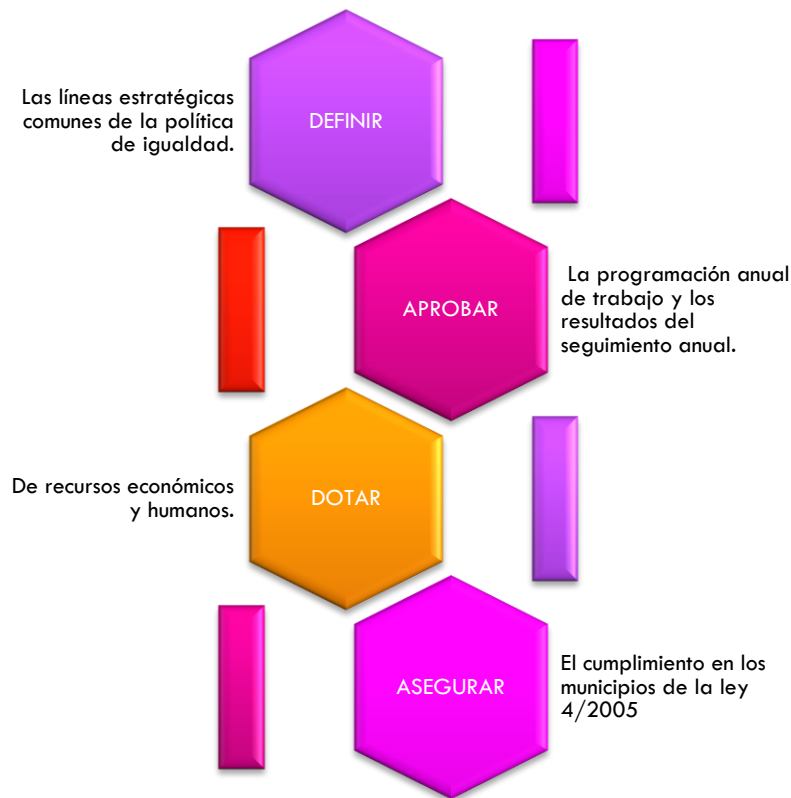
Las líneas estratégicas comunes de la política de igualdad.

DEFINIR

APROBAR

La programación anual de trabajo y los resultados del seguimiento anual.

De recursos económicos y humanos.

DOTAR

ASEGURAR

El cumplimiento en los municipios de la ley 4/2005